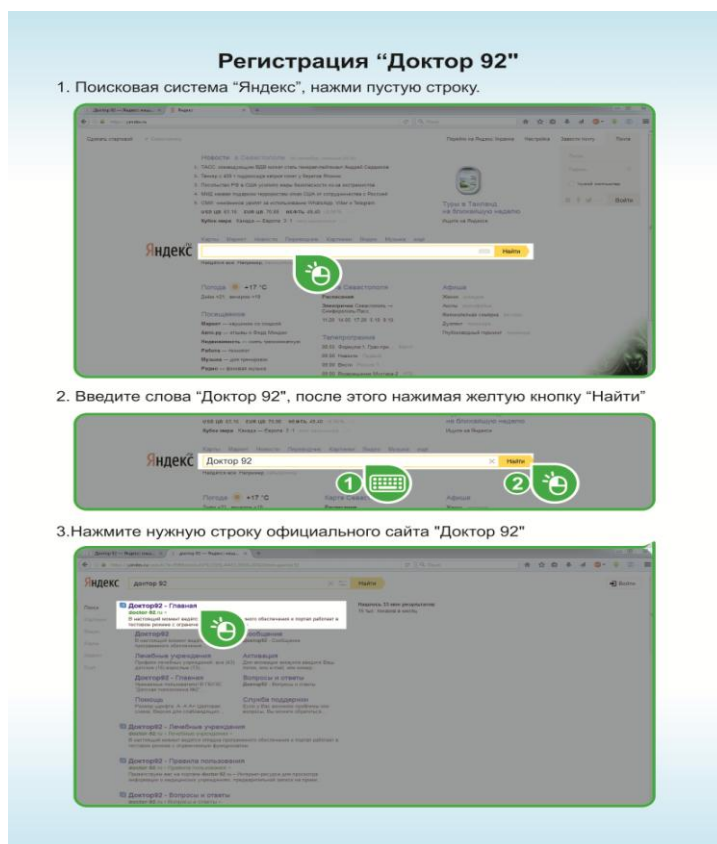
Регистрация "Доктор 92"

1. Поисковая система "Яндекс", нажми пустую строку.

Яндекс

Найти

2. Введите слова "Доктор 92", после этого нажимая желтую кнопку "Найти"

Яндекс

Доктор 92

Найти

1

2

3.Нажмите нужную строку официального сайта "Доктор 92"

Яндекс

доктор 92

Найти

Доктор92 - Главная

Доктор92

Лечебные учреждения

Доктор92 - Главная

Помощь

Сообщения

Активация

Вопросы и ответы

Служба поддержки

Доктор92 - Лечебные учреждения

Доктор92 - Правила пользования

Доктор92 - Вопросы и ответы